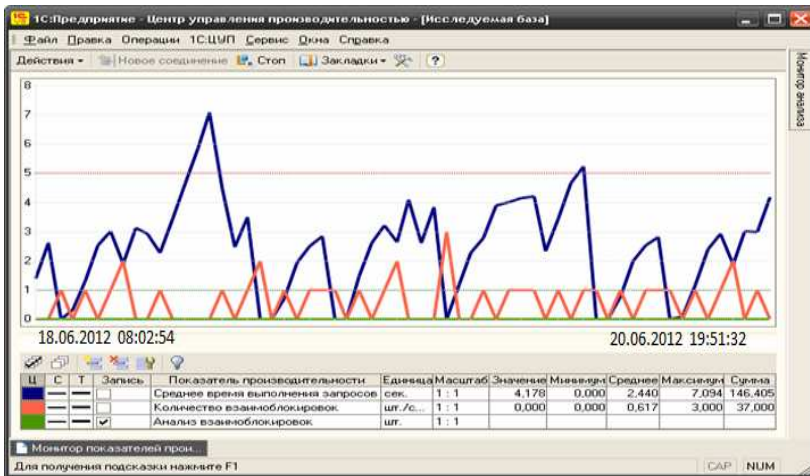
1С:Предприятие - Центр управления производительностью - [Исследуемая база]

Файл Правка Операции 1С:ЦУП Сервис Окна Справка

Действия • Новое соединение Стоп Закладки • ?

Монитор анализа

8
7
6
5
4
3
2
1
0

18.06.2012 08:02:54

20.06.2012 19:51:32

| Ц | С | Т | Запись | Показатель производительности | Единица | Масштаб | Значение | Минимум | Среднее | Максимум | Сумма |
|---|---|---|---|---|---|---|---|---|---|---|---|
| | | | | Среднее время выполнения запросов | сек. | 1 : 1 | 4,178 | 0,000 | 2,440 | 7,094 | 146,405 |
| | | | | Количество взаимоблокировок | шт./с... | 1 : 1 | 0,000 | 0,000 | 0,617 | 3,000 | 37,000 |
| | | | ✓ | Анализ взаимоблокировок | шт. | 1 : 1 | | | | | |

Монитор показателей прои...

Для получения подсказки нажмите F1

CAP NUM